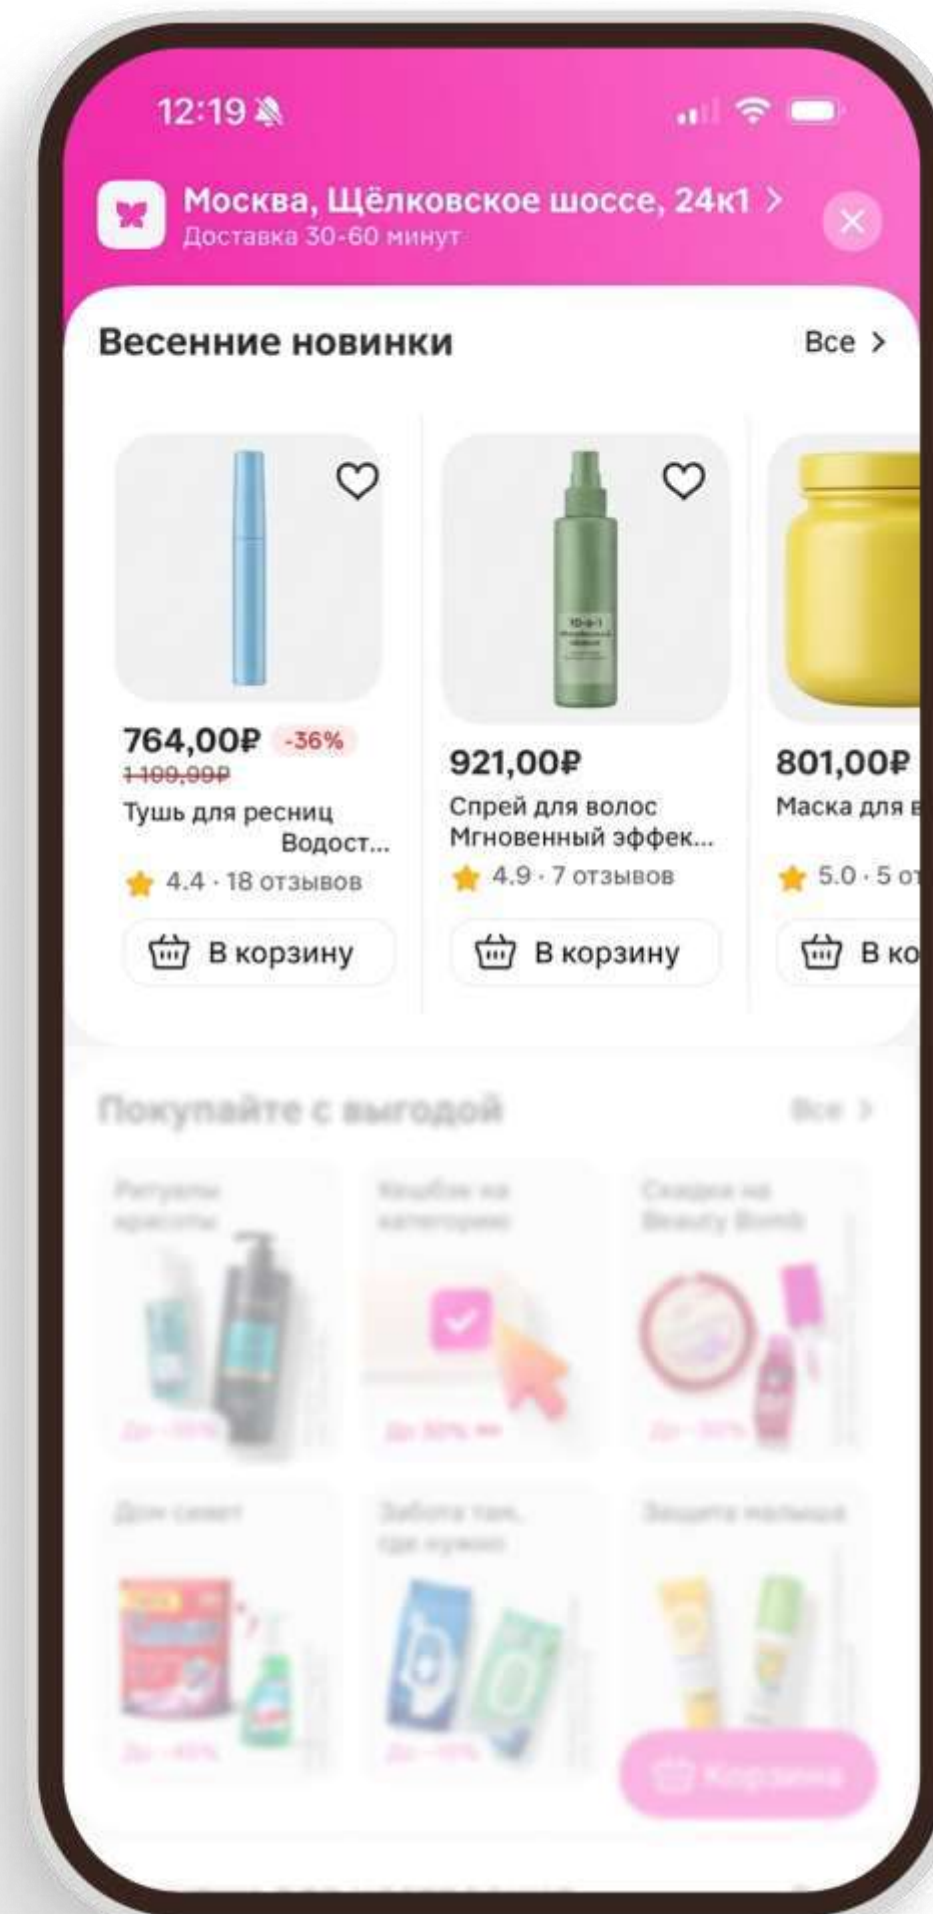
12:19

Москва, Щёлковское шоссе, 24к1 >
Доставка 30-60 минут

Весенние новинки
Все >

764,00₽ -36%
1 100,99₽
Тушь для ресниц Водост...
4.4 · 18 отзывов
В корзину

921,00₽
Спрей для волос Мгновенный эффек...
4.9 · 7 отзывов
В корзину

801,00₽
Маска для в
5.0 · 5 от
В ко

Покупайте с выгодой
Все >

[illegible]

Корзина